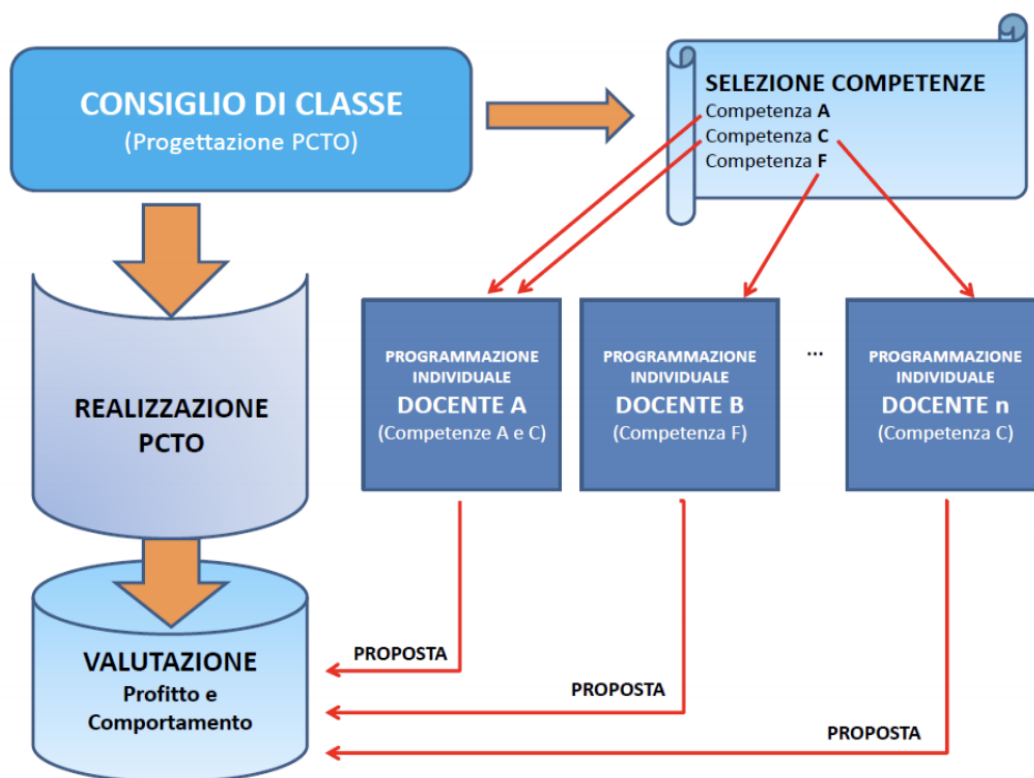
CONSIGLIO DI CLASSE
(Progettazione PCTO)

SELEZIONE COMPETENZE
Competenza **A**
Competenza **C**
Competenza **F**

REALIZZAZIONE PCTO

PROGRAMMAZIONE INDIVIDUALE
DOCENTE A
(Competenze A e C)

PROGRAMMAZIONE INDIVIDUALE
DOCENTE B
(Competenza F)

...

PROGRAMMAZIONE INDIVIDUALE
DOCENTE n
(Competenza C)

VALUTAZIONE
Profitto e Comportamento

PROPOSTA

PROPOSTA

PROPOSTA